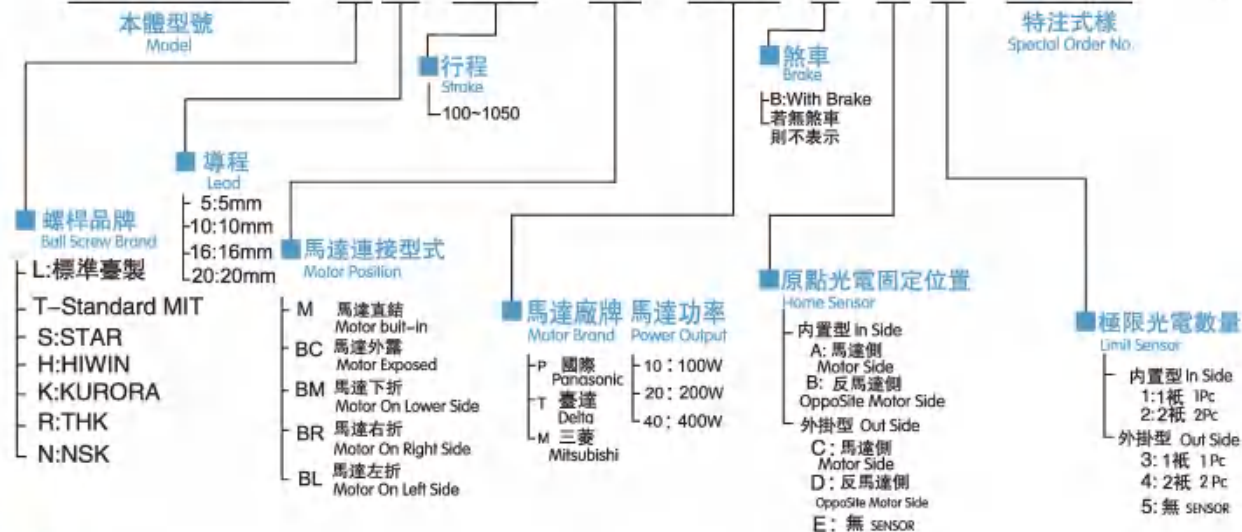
本體型號
Model

特注式樣
Special Order No

行程
Stroke
100~1050

煞車
Brake
B:With Brake
若無煞車
則不表示

導程
Lead
5:5mm
10:10mm
16:16mm
20:20mm

螺桿品牌
Ball Screw Brand
L:標準臺製
T–Standard MIT
S:STAR
H:HIWIN
K:KURORA
R:THK
N:NSK

馬達連接型式
Motor Position
M 馬達直結
Motor built-in
BC 馬達外露
Motor Exposed
BM 馬達下折
Motor On Lower Side
BR 馬達右折
Motor On Right Side
BL 馬達左折
Motor On Left Side

馬達廠牌
Motor Brand
P 國際
Panasonic
T 臺達
Delta
M 三菱
Mitsubishi

馬達功率
Power Output
10：100W
20：200W
40：400W

原點光電固定位置
Home Sensor
內置型 In Side
A: 馬達側
Motor Side
B: 反馬達側
OppoSite Motor Side
外掛型 Out Side
C：馬達側
Motor Side
D：反馬達側
OppoSite Motor Side
E：無 SENSOR

極限光電數量
Limit Sensor
內置型 In Side
1:1只 1Pc
2:2只 2Pc
外掛型 Out Side
3: 1只 1 Pc
4: 2只 2 Pc
5: 無 SENSOR